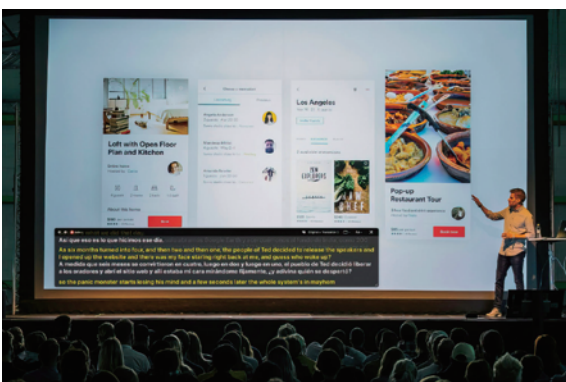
Loft with Open Floor Plan and Kitchen

Los Angeles

Pop-up Restaurant Tour

Así que eso es lo que hicimos ese día.

As six months turned into four, and then two and then one, the people at Ted decided to release the speakers and I opened up the website and there was my face staring right back at me, and guess who woke up?

A medida que los meses se convirtieron en cuatro, luego en dos y luego en uno, el pueblo de Ted decidió liberar a los oradores y abrió el sitio web y allí estaba mi cara mirándome fijamente, ¿y adivine quién se despertó?

so the panic monster starts losing his mind and a few seconds later the whole system's in mayhem